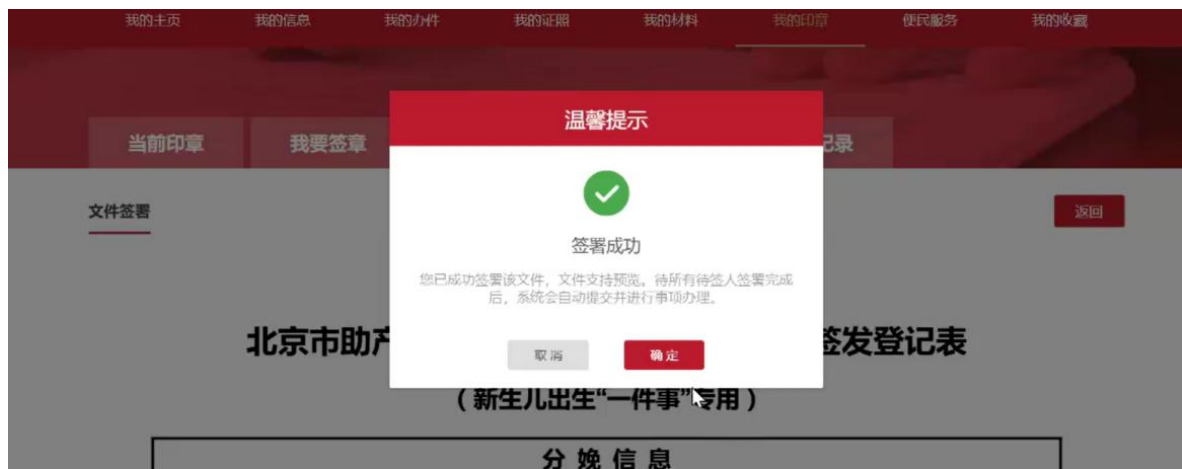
我的主页 我的信息 我的办件 我的证照 我的材料 我的印章 便民服务 我的收藏

当前印章 我要签章 记录

温馨提示

签署成功

您已成功签署该文件，文件支持预览。待所有待签人签署完成后，系统会自动提交并进行事项办理。

取消 确定

文件签署

返回

北京市助产 签发登记表

（新生儿出生“一件事”专用）

分娩信息